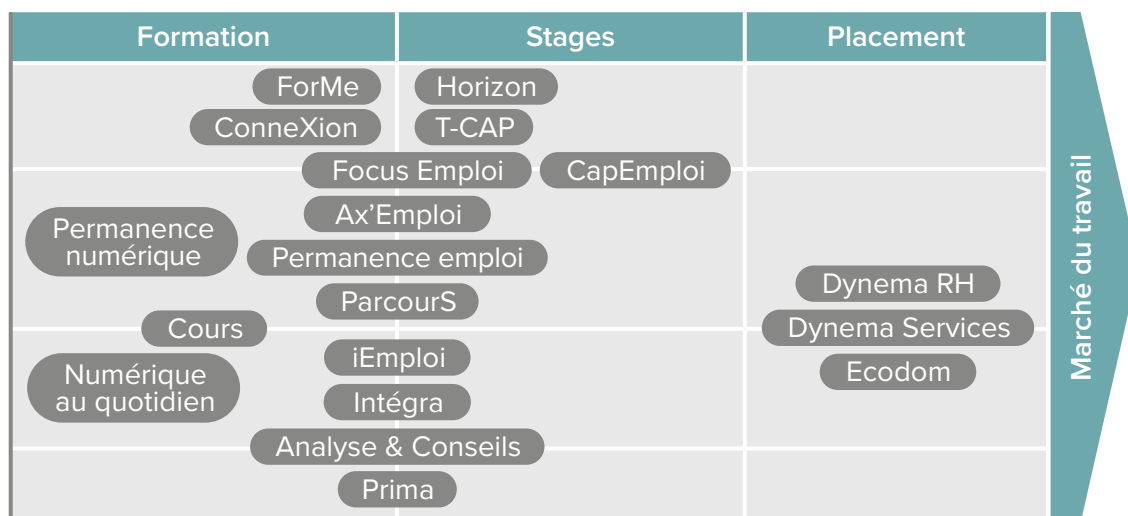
| Formation | Stages | Placement |
|---|---|---|

ForMe
Horizon
ConneXion
T-CAP
Focus Emploi
CapEmploi
Permanence numérique
Ax'Emploi
Permanence emploi
ParcourS
Cours
iEmploi
Numérique au quotidien
Intégra
Analyse & Conseils
Prima
Dynema RH
Dynema Services
Ecodom

Marché du travail